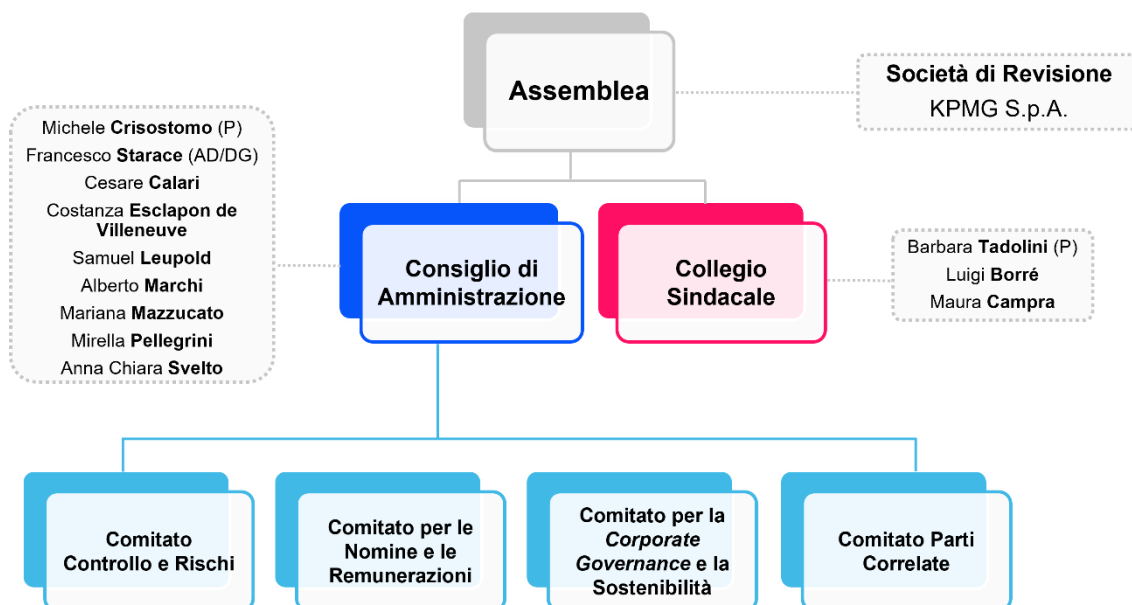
Assemblea

Società di Revisione
KPMG S.p.A.

Michele Crisostomo (P)
Francesco Starace (AD/DG)
Cesare Calari
Costanza Esclapon de Villeneuve
Samuel Leupold
Alberto Marchi
Mariana Mazzucato
Mirella Pellegrini
Anna Chiara Svelto

Consiglio di Amministrazione

Collegio Sindacale

Barbara Tadolini (P)
Luigi Borré
Maura Campra

Comitato Controllo e Rischi

Comitato per le Nomine e le Remunerazioni

Comitato per la *Corporate Governance* e la Sostenibilità

Comitato Parti Correlate